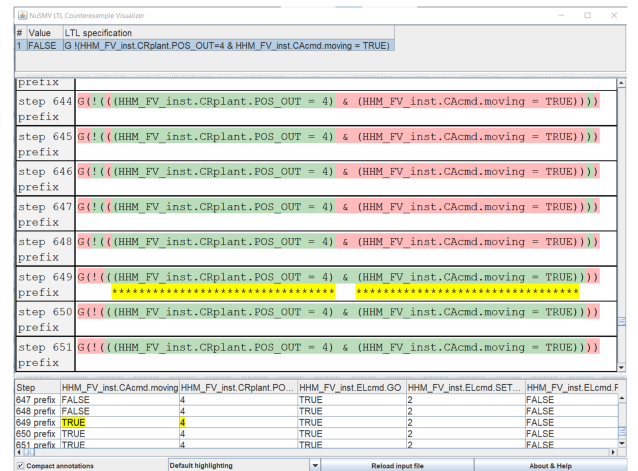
NuSMV LTL Counterexample Visualizer

| # | Value | LTL specification |
|---|---|---|
| 1 | FALSE | G !(HHM_FV_inst.CRplant.POS_OUT=4 & HHM_FV_inst.CAcmd.moving = TRUE) |

prefix

step 644 G(!(((HHM_FV_inst.CRplant.POS_OUT = 4) & (HHM_FV_inst.CAcmd.moving = TRUE))))
prefix

step 645 G(!(((HHM_FV_inst.CRplant.POS_OUT = 4) & (HHM_FV_inst.CAcmd.moving = TRUE))))
prefix

step 646 G(!(((HHM_FV_inst.CRplant.POS_OUT = 4) & (HHM_FV_inst.CAcmd.moving = TRUE))))
prefix

step 647 G(!(((HHM_FV_inst.CRplant.POS_OUT = 4) & (HHM_FV_inst.CAcmd.moving = TRUE))))
prefix

step 648 G(!(((HHM_FV_inst.CRplant.POS_OUT = 4) & (HHM_FV_inst.CAcmd.moving = TRUE))))
prefix

step 649 G(!(((HHM_FV_inst.CRplant.POS_OUT = 4) & (HHM_FV_inst.CAcmd.moving = TRUE))))
prefix ****************************** ******************************

step 650 G(!(((HHM_FV_inst.CRplant.POS_OUT = 4) & (HHM_FV_inst.CAcmd.moving = TRUE))))
prefix

step 651 G(!(((HHM_FV_inst.CRplant.POS_OUT = 4) & (HHM_FV_inst.CAcmd.moving = TRUE))))
prefix

| Step | HHM_FV_inst.CAcmd.moving | HHM_FV_inst.CRplant.PO... | HHM_FV_inst.ELcmd.GO | HHM_FV_inst.ELcmd.SET... | HHM_FV_inst.ELcmd.F |
|---|---|---|---|---|---|
| 647 prefix | FALSE | 4 | TRUE | 2 | FALSE |
| 648 prefix | FALSE | 4 | TRUE | 2 | FALSE |
| 649 prefix | TRUE | 4 | TRUE | 2 | FALSE |
| 650 prefix | TRUE | 4 | TRUE | 2 | FALSE |
| 651 prefix | TRUE | 4 | TRUE | 2 | FALSE |

Compact annotations | Default highlighting | Reload input file | About & Help